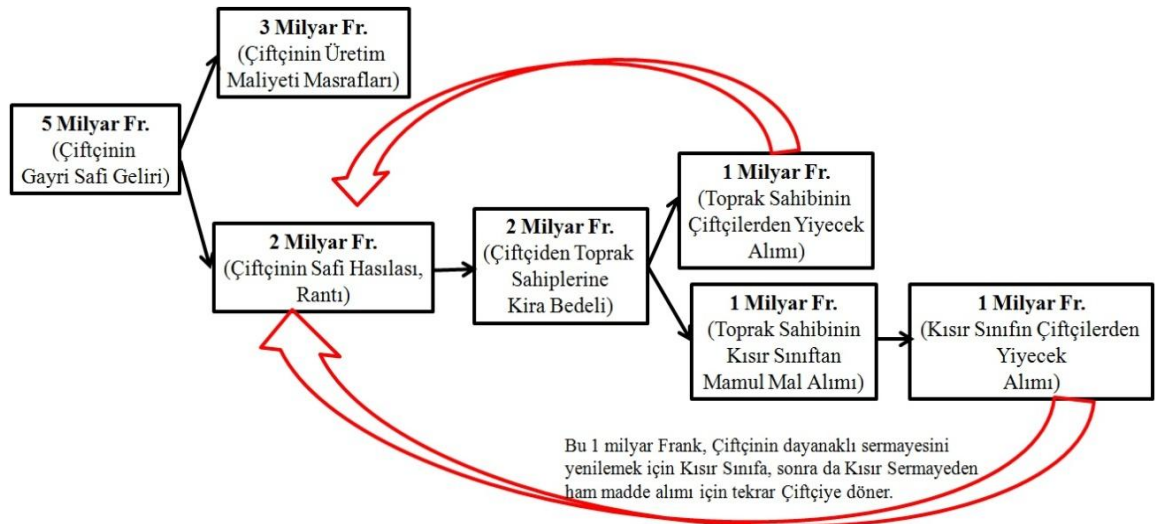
**3 Milyar Fr.**
(Çiftçinin Üretim Maliyeti Masrafları)

**5 Milyar Fr.**
(Çiftçinin Gayri Safi Geliri)

**1 Milyar Fr.**
(Toprak Sahibinin Çiftçilerden Yiyecek Alımı)

**2 Milyar Fr.**
(Çiftçinin Safi Hasılası, Rantı)

**2 Milyar Fr.**
(Çiftçiden Toprak Sahiplerine Kira Bedeli)

**1 Milyar Fr.**
(Toprak Sahibinin Kısır Sınıftan Mamul Mal Alımı)

**1 Milyar Fr.**
(Kısır Sınıfın Çiftçilerden Yiyecek Alımı)

Bu 1 milyar Frank, Çiftçinin dayanaklı sermayesini yenilemek için Kısır Sınıfa, sonra da Kısır Sermayeden ham madde alımı için tekrar Çiftçiye döner.